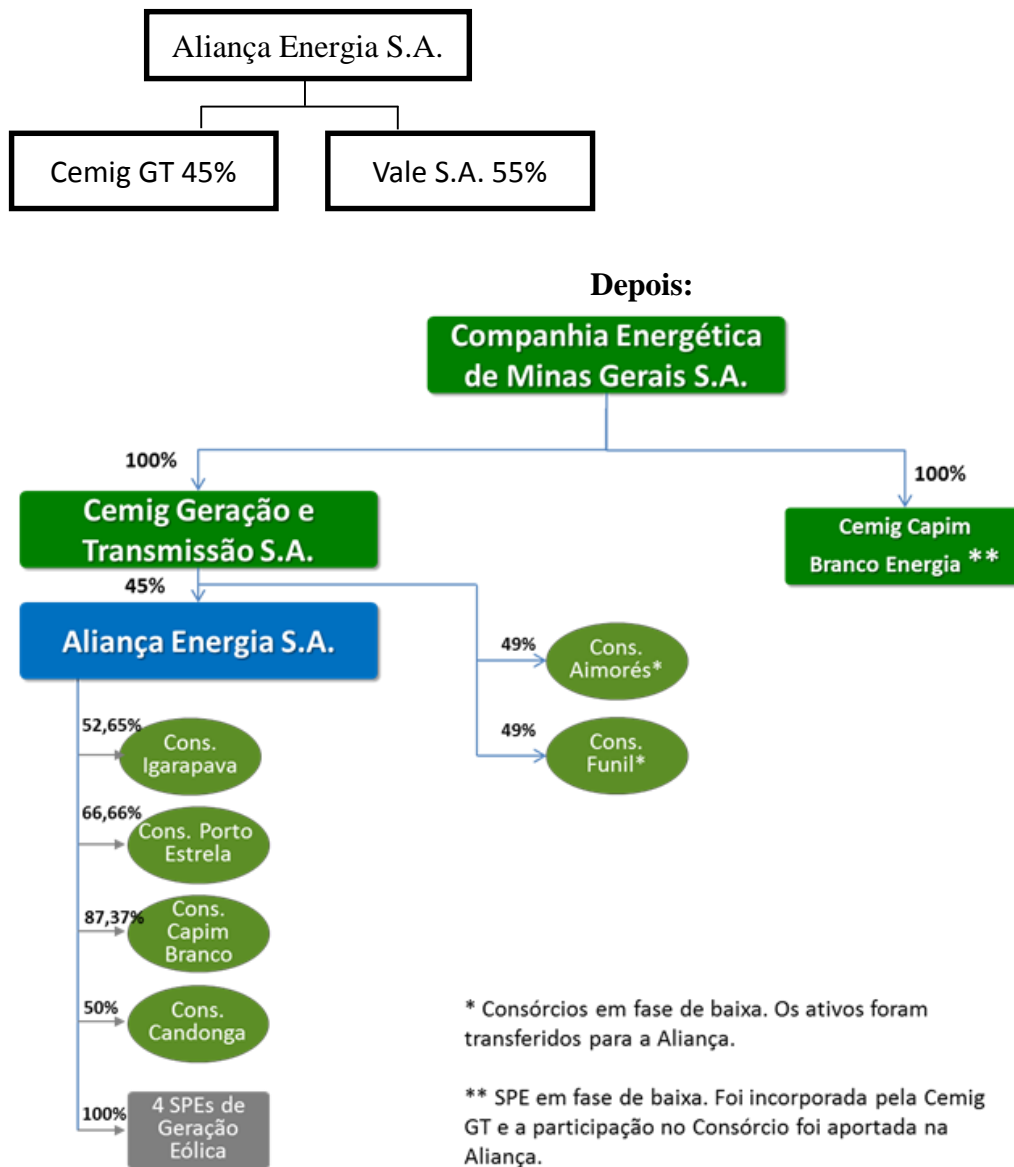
Aliança Energia S.A.

Cemig GT 45%

Vale S.A. 55%

Depois:

Companhia Energética de Minas Gerais S.A.

100%

Cemig Geração e Transmissão S.A.

100%

Cemig Capim Branco Energia **

45%

Aliança Energia S.A.

49%

Cons. Aimorés*

49%

Cons. Funil*

52,65%

Cons. Igarapava

66,66%

Cons. Porto Estrela

87,37%

Cons. Capim Branco

50%

Cons. Candonga

100%

4 SPEs de Geração Eólica

* Consórcios em fase de baixa. Os ativos foram transferidos para a Aliança.

** SPE em fase de baixa. Foi incorporada pela Cemig GT e a participação no Consórcio foi aportada na Aliança.